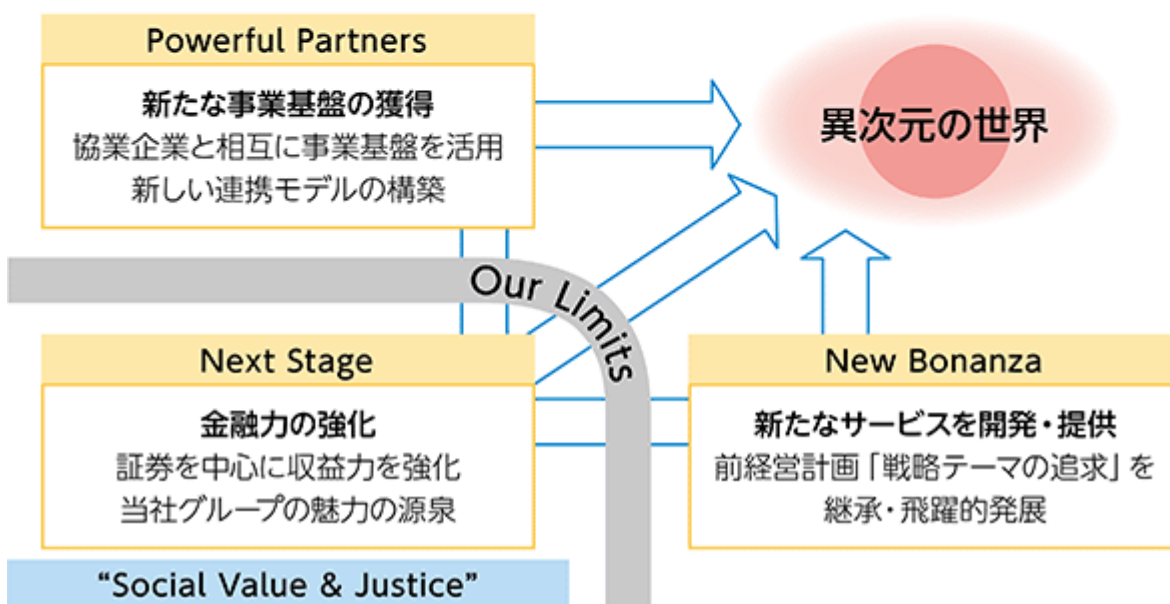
Powerful Partners

新たな事業基盤の獲得
協業企業と相互に事業基盤を活用
新しい連携モデルの構築

異次元の世界

Our Limits

Next Stage

金融力の強化
証券を中心に収益力を強化
当社グループの魅力の源泉

New Bonanza

新たなサービスを開発・提供
前経営計画「戦略テーマの追求」を
継承・飛躍的発展

"Social Value & Justice"